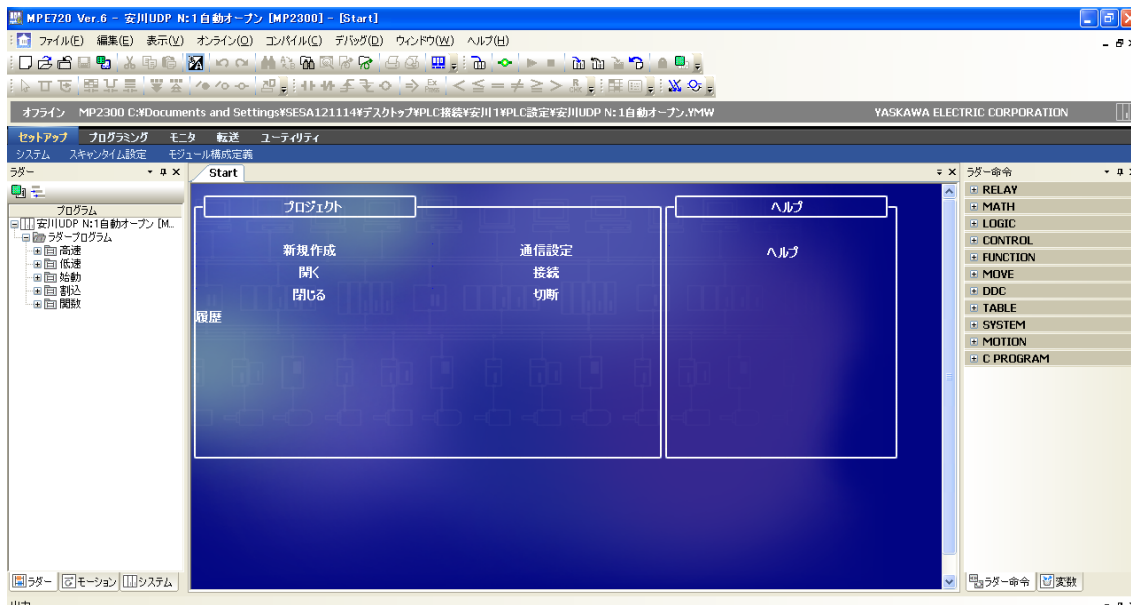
MPE720 Ver.6 - 安川UDP N:1自動オープン [MP2300] - [Start]

ファイル(F) 編集(E) 表示(V) オンライン(O) コンパイル(C) デバッグ(D) ウィンドウ(W) ヘルプ(H)

オフライン MP2300 C:¥Documents and Settings¥SESA121114¥デスクトップ¥PLC接続¥安川1¥PLC設定¥安川UDP N:1自動オープン.YMW YASKAWA ELECTRIC CORPORATION

セットアップ プログラミング モニタ 転送 ユーティリティ

システム スキャンタイム設定 モジュール構成定義

ラダー

プログラム

安川UDP N:1自動オープン [M..
ラダープログラム
高速
低速
始動
割込
関数

Start

プロジェクト

新規作成
開く
閉じる

通信設定
接続
切断

履歴

ヘルプ

ヘルプ

ラダー命令

RELAY
MATH
LOGIC
CONTROL
FUNCTION
MOVE
DDC
TABLE
SYSTEM
MOTION
C PROGRAM

ラダー モーション システム

ラダー命令 変数